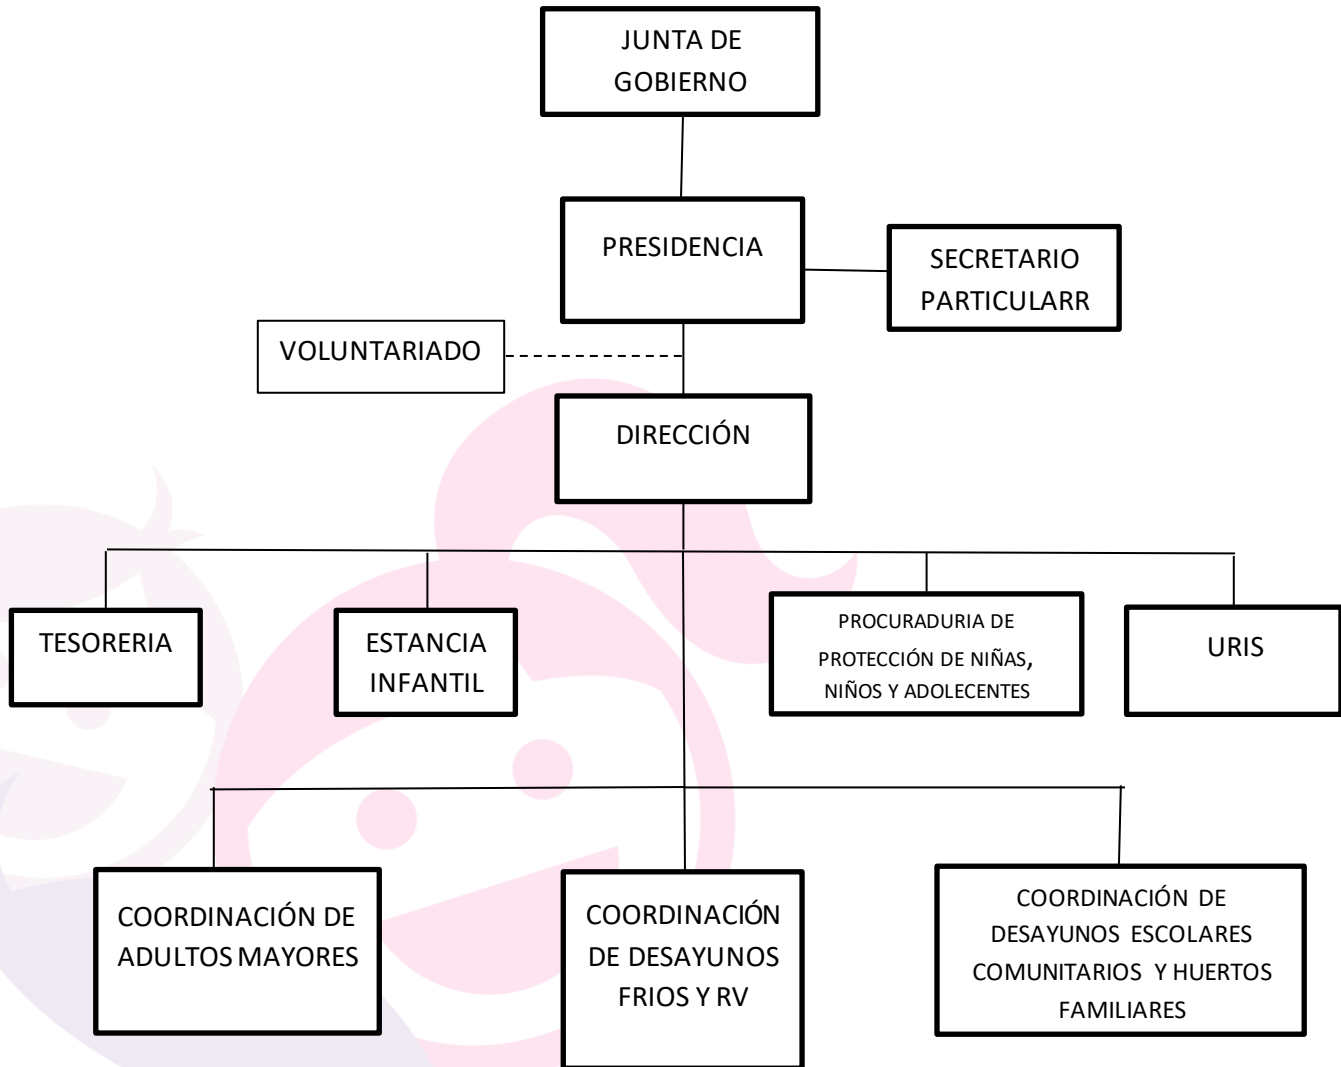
JUNTA DE GOBIERNO

PRESIDENCIA

SECRETARIO PARTICULARR

VOLUNTARIADO

DIRECCIÓN

TESORERIA

ESTANCIA INFANTIL

PROCURADURIA DE PROTECCIÓN DE NIÑAS, NIÑOS Y ADOLECENTES

URIS

COORDINACIÓN DE ADULTOS MAYORES

COORDINACIÓN DE DESAYUNOS FRIOS Y RV

COORDINACIÓN DE DESAYUNOS ESCOLARES COMUNITARIOS Y HUERTOS FAMILIARES